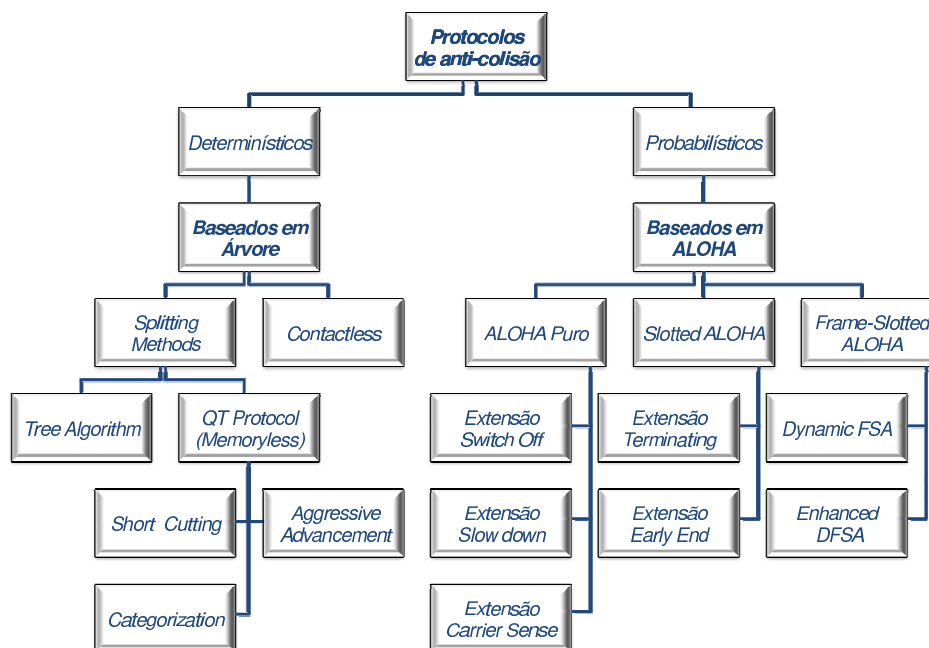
Protocolos de anti-colisão

Determinísticos

Probabilísticos

Baseados em Árvore

Baseados em ALOHA

Splitting Methods

Contactless

ALOHA Puro

Slotted ALOHA

Frame-Slotted ALOHA

Tree Algorithm

QT Protocol (Memoryless)

Extensão Switch Off

Extensão Terminating

Dynamic FSA

Short Cutting

Aggressive Advancement

Extensão Slow down

Extensão Early End

Enhanced DFSA

Categorization

Extensão Carrier Sense